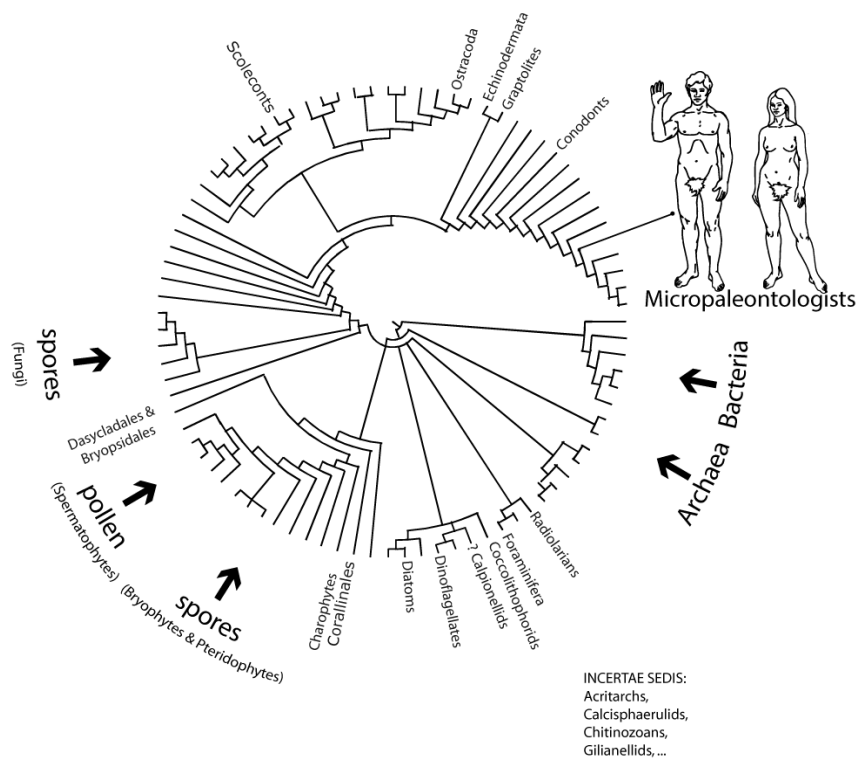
Scolecodonts
Ostracoda
Echinodermata
Graptolites
Conodonts
Micropaleontologists
spores
(Fungi)
Dasycladales & Bryopsidales
pollen
(Spermatophytes)
spores
(Bryophytes & Pteridophytes)
Charophytes
Corallinales
Diatoms
Dinoflagellates
? Calpionellids
Coccolithophorids
Foraminifera
Radiolarians
Archaea
Bacteria
INCERTAE SEDIS:
Acritarchs,
Calcisphaerulids,
Chitinozoans,
Gilianellids, ...